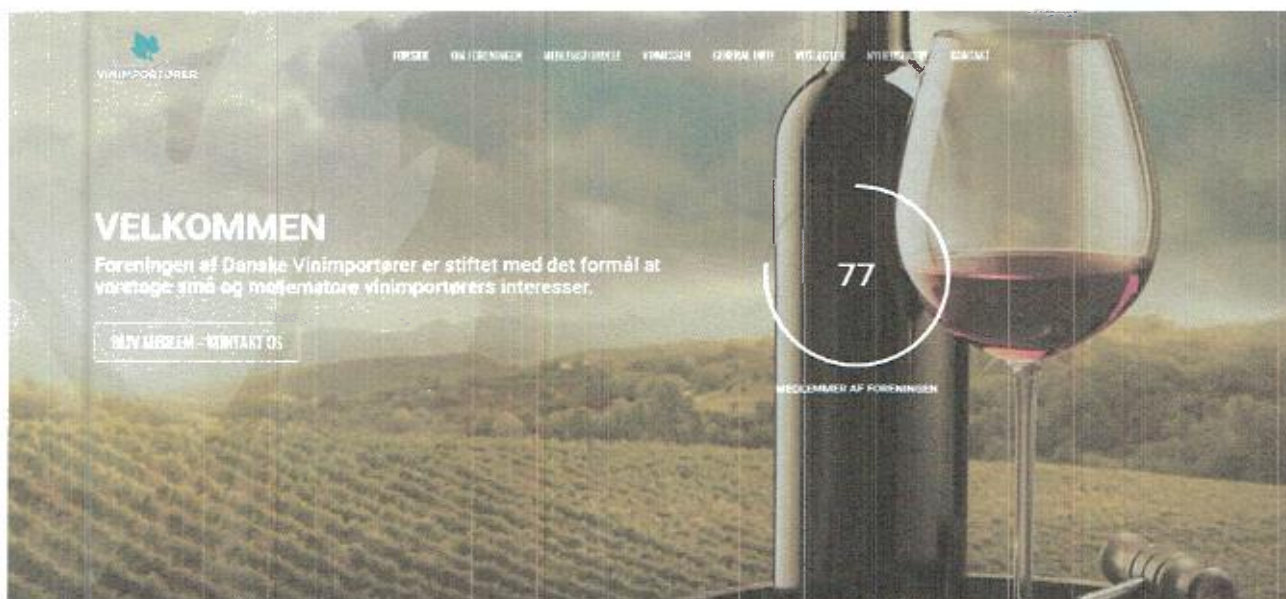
VINIMPORTØRER

FORSIDE OM FORENINGEN MEDLEMSFORDELE KOMMISSION GENERAL INFO VEDTÆGTER NYHEDSBREV KONTAKT

VELKOMMEN

Foreningen af Danske Vinimportører er stiftet med det formål at varetage små og mellemstore vinimportørers interesser.

BLIV MEDLEM - KONTAKT OS

77

MEDLEMMER AF FORENINGEN